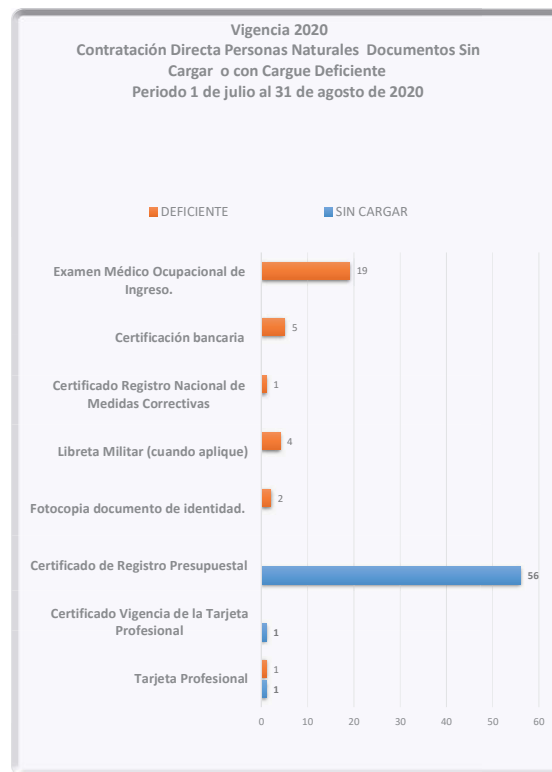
Vigencia 2020
Contratación Directa Personas Naturales Documentos Sin Cargar o con Cargue Deficiente
Periodo 1 de julio al 31 de agosto de 2020

DEFICIENTE
SIN CARGAR

Examen Médico Ocupacional de Ingreso.
19

Certificación bancaria
5

Certificado Registro Nacional de Medidas Correctivas
1

Libreta Militar (cuando aplique)
4

Fotocopia documento de identidad.
2

Certificado de Registro Presupuestal
56

Certificado Vigencia de la Tarjeta Profesional
1

Tarjeta Profesional
1
1

0 10 20 30 40 50 60